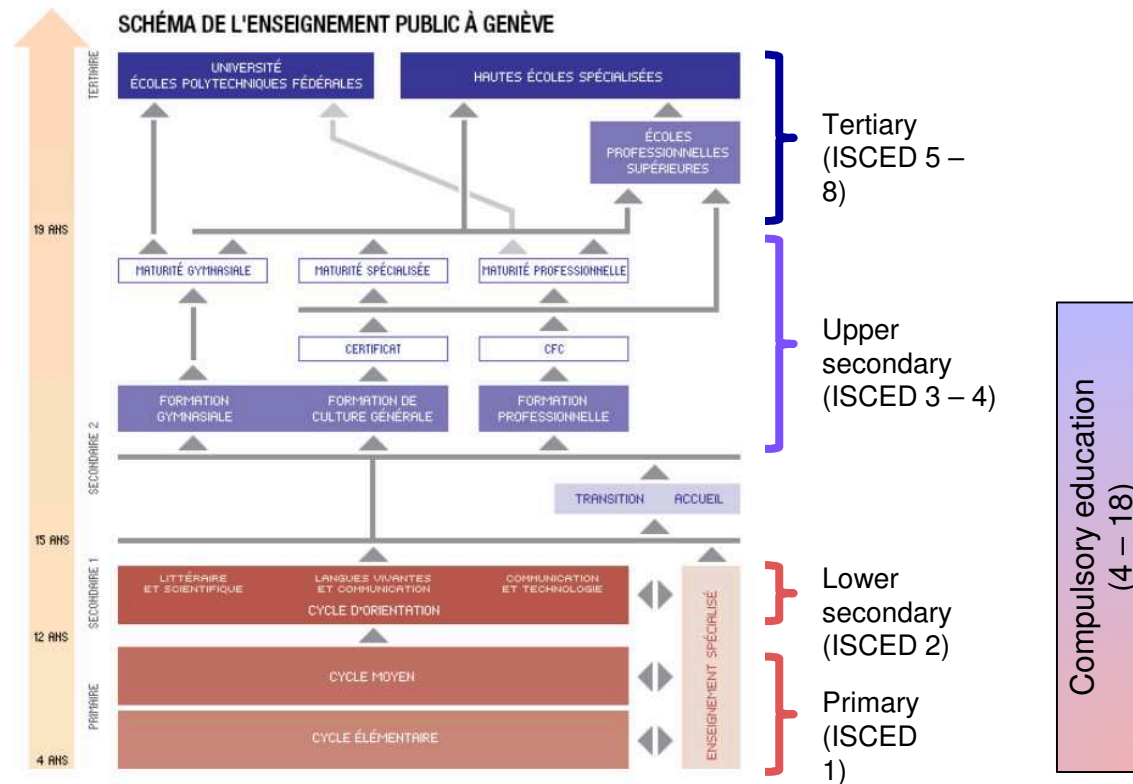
SCHÉMA DE L'ENSEIGNEMENT PUBLIC À GENÈVE

TERTIAIRE

UNIVERSITÉ
ÉCOLES POLYTECHNIQUES FÉDÉRALES

HAUTES ÉCOLES SPÉCIALISÉES

ÉCOLES PROFESSIONNELLES SUPÉRIEURES

Tertiary (ISCED 5 – 8)

19 ANS

MATURITÉ GYMNASIALE

MATURITÉ SPÉCIALISÉE

MATURITÉ PROFESSIONNELLE

CERTIFICAT

CFC

FORMATION GYMNASIALE

FORMATION DE CULTURE GÉNÉRALE

FORMATION PROFESSIONNELLE

Upper secondary (ISCED 3 – 4)

SECONDAIRE 2

TRANSITION ACCUEIL

15 ANS

SECONDAIRE 1

LITTÉRAIRE ET SCIENTIFIQUE

LANGUES VIVANTES ET COMMUNICATION

COMMUNICATION ET TECHNOLOGIE

CYCLE D'ORIENTATION

ENSEIGNEMENT SPÉCIALISÉ

Lower secondary (ISCED 2)

12 ANS

PRIMAIRE

CYCLE MOYEN

CYCLE ÉLÉMENTAIRE

Primary (ISCED 1)

4 ANS

Compulsory education (4 – 18)